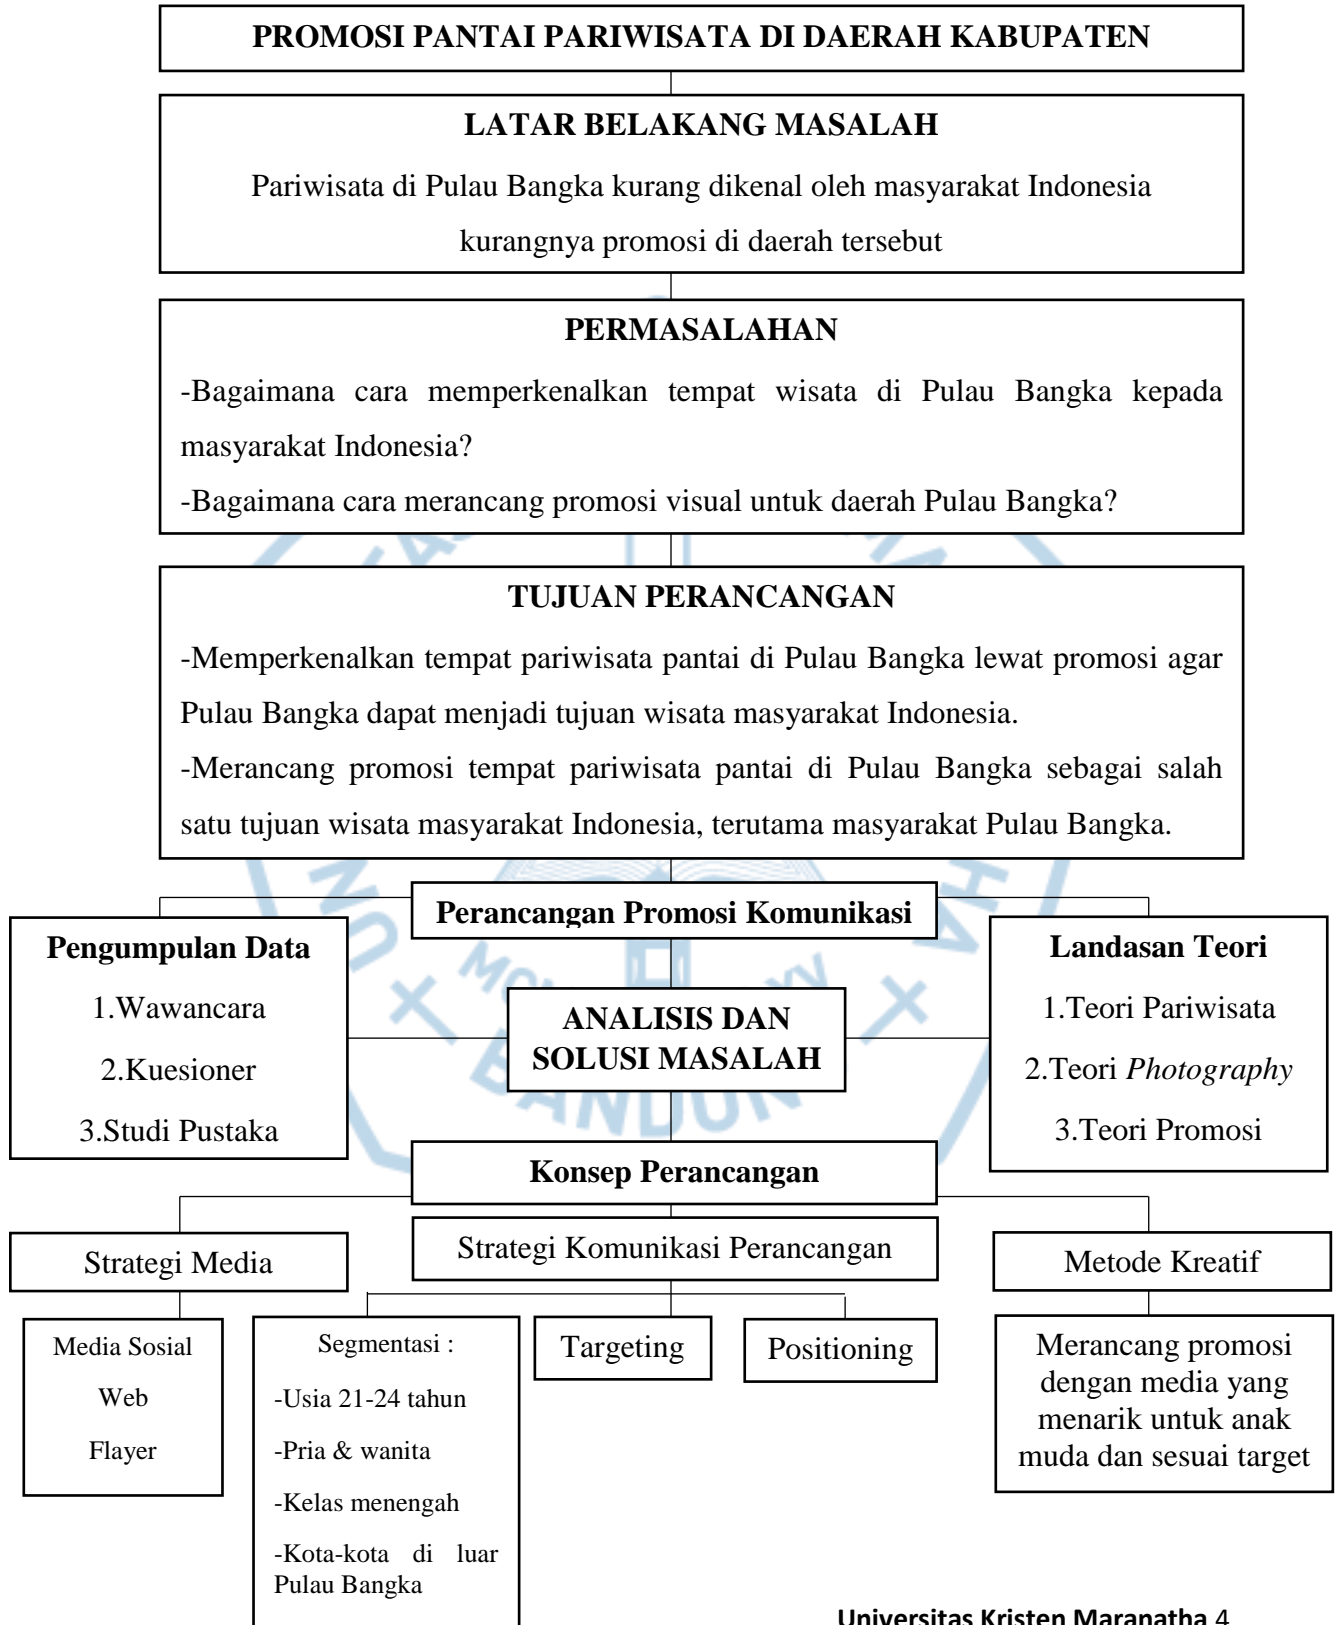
PROMOSI PANTAI PARIWISATA DI DAERAH KABUPATEN

LATAR BELAKANG MASALAH

Pariwisata di Pulau Bangka kurang dikenal oleh masyarakat Indonesia kurangnya promosi di daerah tersebut

PERMASALAHAN

-Bagaimana cara memperkenalkan tempat wisata di Pulau Bangka kepada masyarakat Indonesia?

-Bagaimana cara merancang promosi visual untuk daerah Pulau Bangka?

TUJUAN PERANCANGAN

-Memperkenalkan tempat pariwisata pantai di Pulau Bangka lewat promosi agar Pulau Bangka dapat menjadi tujuan wisata masyarakat Indonesia.

-Merancang promosi tempat pariwisata pantai di Pulau Bangka sebagai salah satu tujuan wisata masyarakat Indonesia, terutama masyarakat Pulau Bangka.

Perancangan Promosi Komunikasi

Pengumpulan Data

1.Wawancara

2.Kuesioner

3.Studi Pustaka

ANALISIS DAN SOLUSI MASALAH

Landasan Teori

1.Teori Pariwisata

2.Teori *Photography*

3.Teori Promosi

Konsep Perancangan

Strategi Media

Strategi Komunikasi Perancangan

Metode Kreatif

Media Sosial

Web

Flayer

Segmentasi :

-Usia 21-24 tahun

-Pria & wanita

-Kelas menengah

-Kota-kota di luar Pulau Bangka

Targeting

Positioning

Merancang promosi dengan media yang menarik untuk anak muda dan sesuai target

Universitas Kristen Maranatha 4